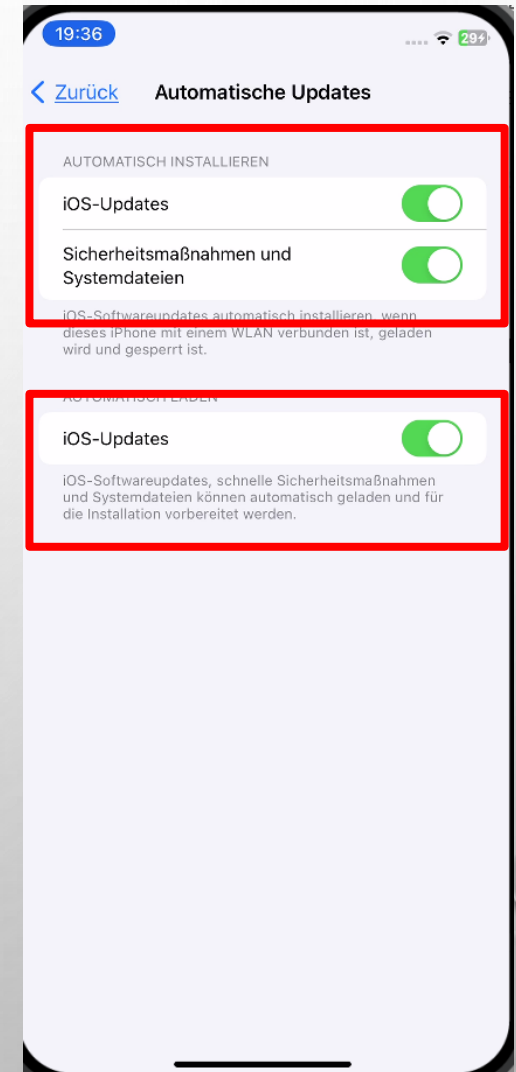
19:36

29

< Zurück Automatische Updates

AUTOMATISCH INSTALLIEREN

iOS-Updates

Sicherheitsmaßnahmen und Systemdateien

iOS-Softwareupdates automatisch installieren, wenn dieses iPhone mit einem WLAN verbunden ist, geladen wird und gesperrt ist.

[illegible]

iOS-Updates

iOS-Softwareupdates, schnelle Sicherheitsmaßnahmen und Systemdateien können automatisch geladen und für die Installation vorbereitet werden.